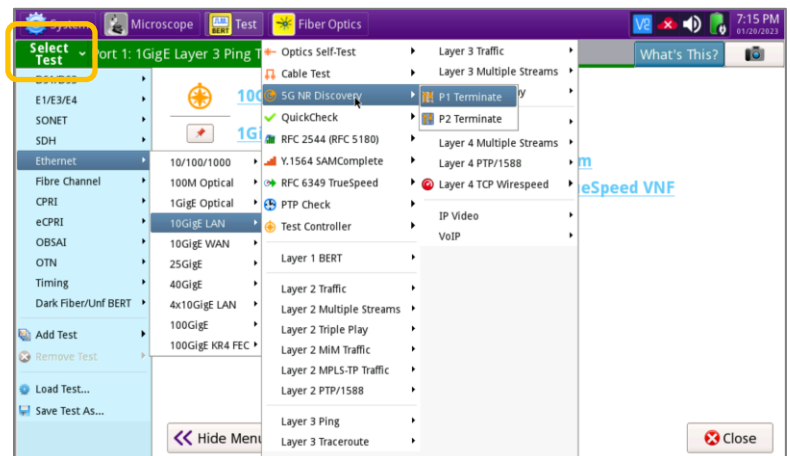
System Microscope Test Fiber Optics
7:15 PM 01/20/2023

Select Test
Port 1: 1GigE Layer 3 Ping T
What's This?

DS1/DS3
E1/E3/E4
SONET
SDH
Ethernet
Fibre Channel
CPRI
eCPRI
OBSAI
OTN
Timing
Dark Fiber/Unf BERT

Add Test
Remove Test

Load Test...
Save Test As...

10/100/1000
100M Optical
1GigE Optical
10GigE LAN
10GigE WAN
25GigE
40GigE
4x10GigE LAN
100GigE
100GigE KR4 FEC

Optics Self-Test
Cable Test
5G NR Discovery
QuickCheck
RFC 2544 (RFC 5180)
Y.1564 SAMComplete
RFC 6349 TrueSpeed
PTP Check
Test Controller
Layer 1 BERT
Layer 2 Traffic
Layer 2 Multiple Streams
Layer 2 Triple Play
Layer 2 MiM Traffic
Layer 2 MPLS-TP Traffic
Layer 2 PTP/1588
Layer 3 Ping
Layer 3 Traceroute

Layer 3 Traffic
Layer 3 Multiple Streams
P1 Terminate
P2 Terminate
Layer 4 Multiple Streams
Layer 4 PTP/1588
Layer 4 TCP Wirespeed
IP Video
VoIP

10G
1Gi
m
eSpeed VNF

Hide Menu
Close